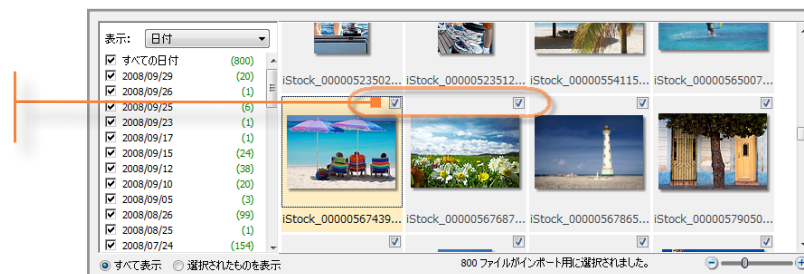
表示: 日付

すべての日付 (800)
2008/09/29 (20)
2008/09/26 (1)
2008/09/25 (6)
2008/09/23 (1)
2008/09/17 (1)
2008/09/15 (24)
2008/09/12 (38)
2008/09/10 (20)
2008/09/05 (3)
2008/08/26 (99)
2008/08/25 (1)
2008/07/24 (154)

iStock_00000523502...
iStock_00000523512...
iStock_00000554115...
iStock_00000565007...

iStock_00000567439...
iStock_00000567687...
iStock_00000567865...
iStock_00000579050...

すべて表示
選択されたものを表示
800 ファイルがインポート用に選択されました。